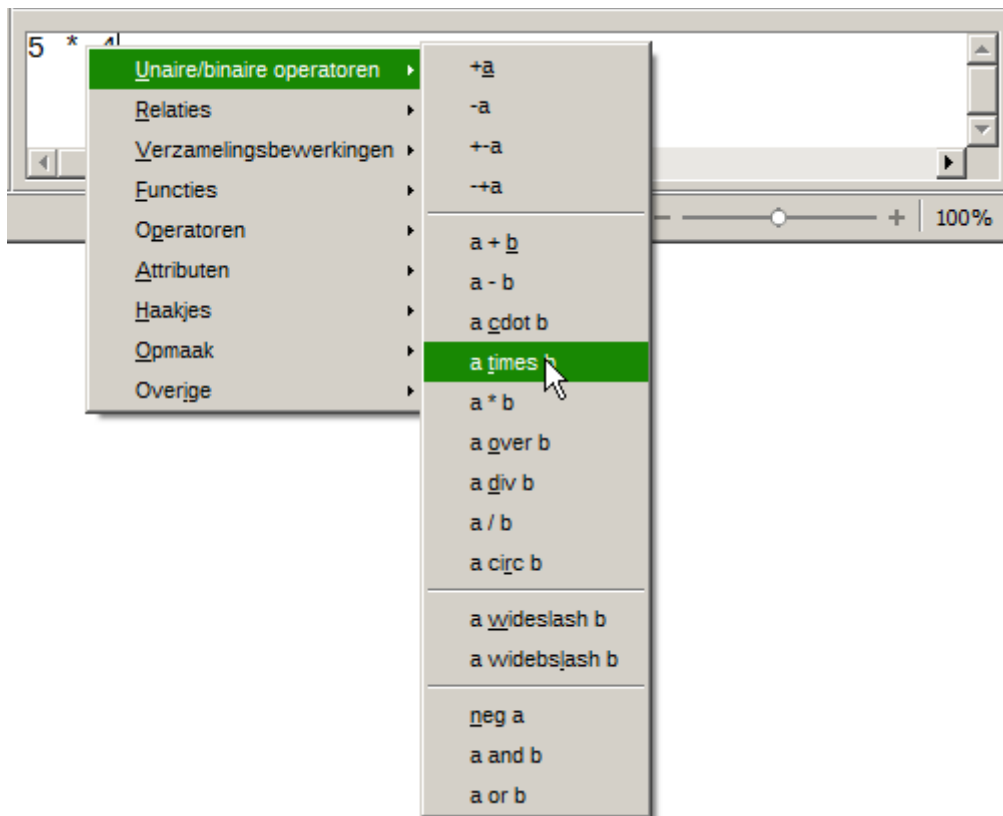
5 * 4

Unaire/binaire operatoren
Relaties
Verzamelingsbewerkingen
Functies
Operatoren
Attributen
Haakjes
Opmaak
Overige

+a
-a
+-a
-+a
a + b
a - b
a cdot b
a times b
a * b
a over b
a div b
a / b
a circ b
a wideslash b
a widebslash b
neg a
a and b
a or b

100%